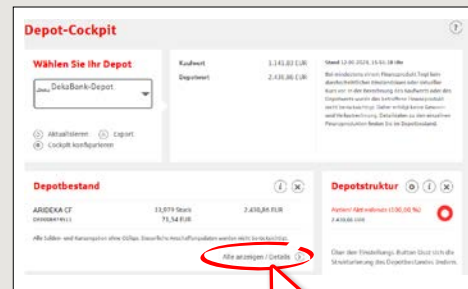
Depot-Cockpit

Wählen Sie Ihr Depot

DekaBank-Depot

Aktualisieren Export

Cockpit konfigurieren

Kaufwert 1.141,83 EUR

Depotwert 2.430,86 EUR

Stand 12.06.2024, 15:51:18 Uhr

Bei mindestens einem Finanzprodukt liegt kein durchschnittlicher Einstandskurs oder aktueller Kurs vor. In die Berechnung des Kaufwerts oder des Depotwerts wurde das betreffende Finanzprodukt nicht berücksichtigt. Daher erfolgt keine Gewinn- und Verlustrechnung. Detaildaten zu den einzelnen Finanzprodukten finden Sie im Depotbestand.

Depotbestand

ARIDEKA CF 33,979 Stück 2.430,86 EUR

DE0008474511 71,54 EUR

Alle Salden- und Kursangaben ohne Gewähr. Steuerliche Anschaffungsdaten werden nicht berücksichtigt.

Alle anzeigen / Details

Depotstruktur

Aktien/ Aktienfonds (100,00 %)

2.430,86 EUR

Über den Einstellungs-Button lässt sich die Strukturierung des Depotbestandes ändern.